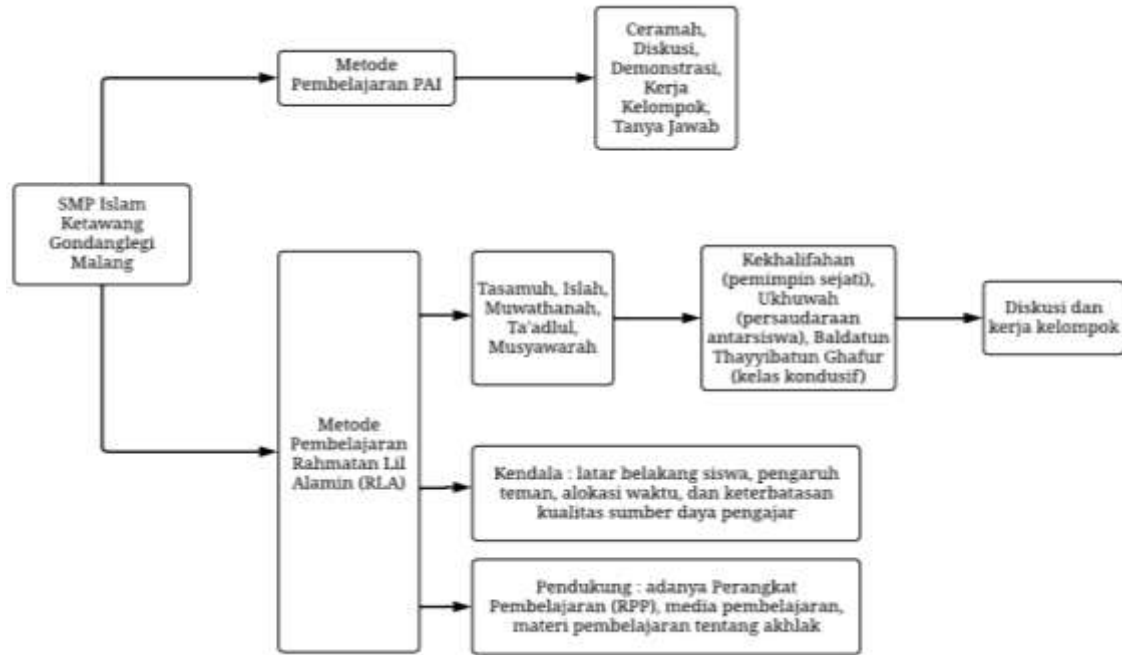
SMP Islam Ketawang Gondanglegi Malang

Metode Pembelajaran PAI

Ceramah, Diskusi, Demonstrasi, Kerja Kelompok, Tanya Jawab

Metode Pembelajaran Rahmatan Lil Alamin (RLA)

Tasamuh, Islah, Muwathanah, Ta'adlul, Musyawarah

Kekhalifahan (pemimpin sejati), Ukhuwah (persaudaraan antarsiswa), Baldatun Thayyibatun Ghafur (kelas kondusif)

Diskusi dan kerja kelompok

Kendala : latar belakang siswa, pengaruh teman, alokasi waktu, dan keterbatasan kualitas sumber daya pengajar

Pendukung : adanya Perangkat Pembelajaran (RPP), media pembelajaran, materi pembelajaran tentang akhlak